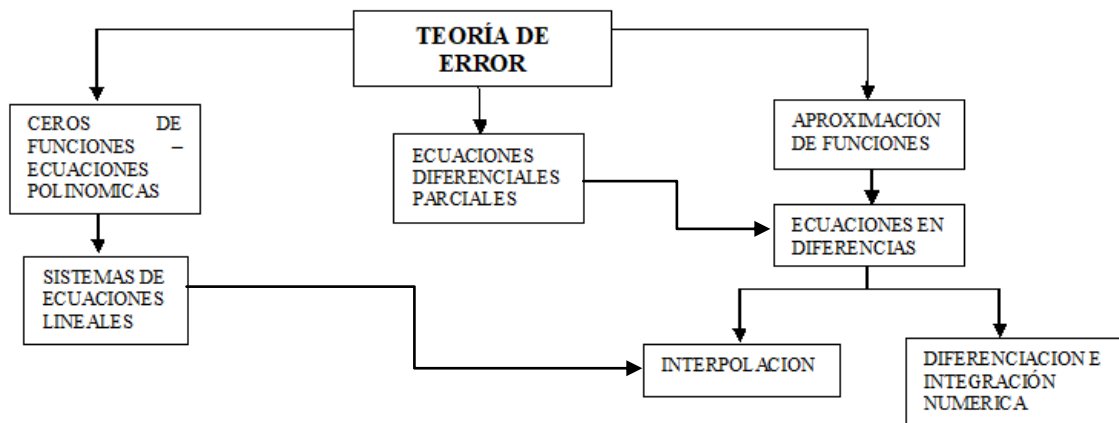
TEORÍA DE ERROR

CEROS DE FUNCIONES – ECUACIONES POLINOMICAS

SISTEMAS DE ECUACIONES LINEALES

ECUACIONES DIFERENCIALES PARCIALES

APROXIMACIÓN DE FUNCIONES

ECUACIONES EN DIFERENCIAS

INTERPOLACION

DIFERENCIACION E INTEGRACIÓN NUMERICA